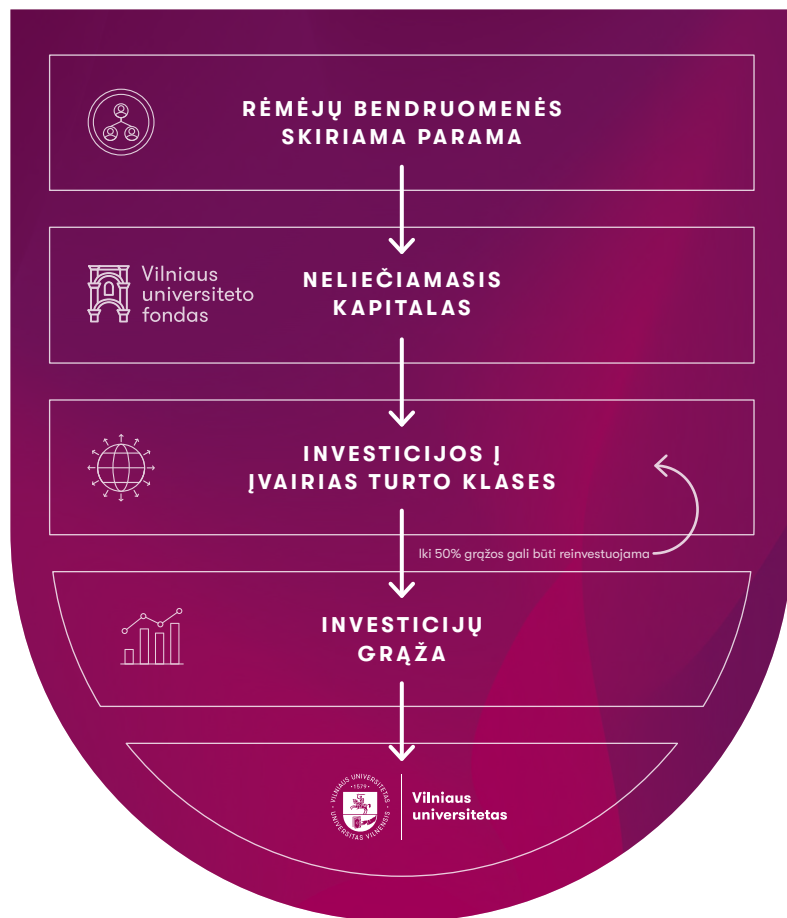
RĖMĖJŲ BENDRUOMENĖS SKIRIAMA PARAMA

Vilniaus universiteto fondas

NELIEČIAMASIS KAPITALAS

INVESTICIJOS Į ĮVAIRIAS TURTO KLASES

Iki 50% grąžos gali būti reinvestuojama

INVESTICIJŲ GRĄŽA

VILNIAUS UNIVERSITETAS 1579 UNIVERSITAS VILNENSIS

Vilniaus universitetas